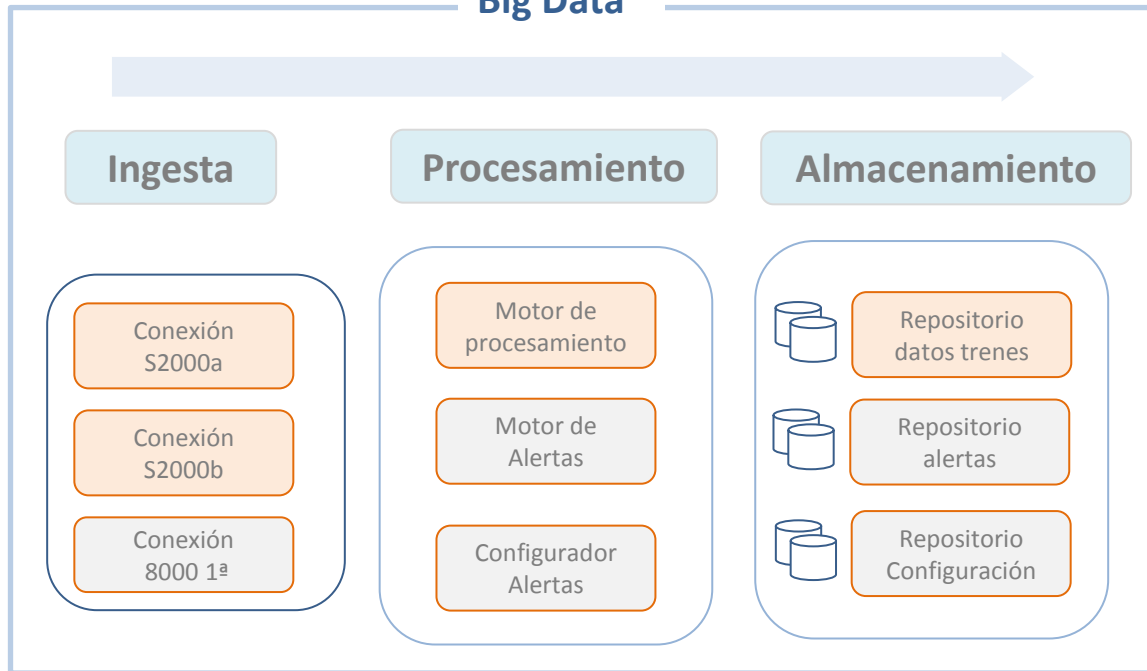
Big Data

Ingesta

Procesamiento

Almacenamiento

Conexión S2000a

Conexión S2000b

Conexión 8000 1ª

Motor de procesamiento

Motor de Alertas

Configurador Alertas

Repositorio datos trenes

Repositorio alertas

Repositorio Configuración